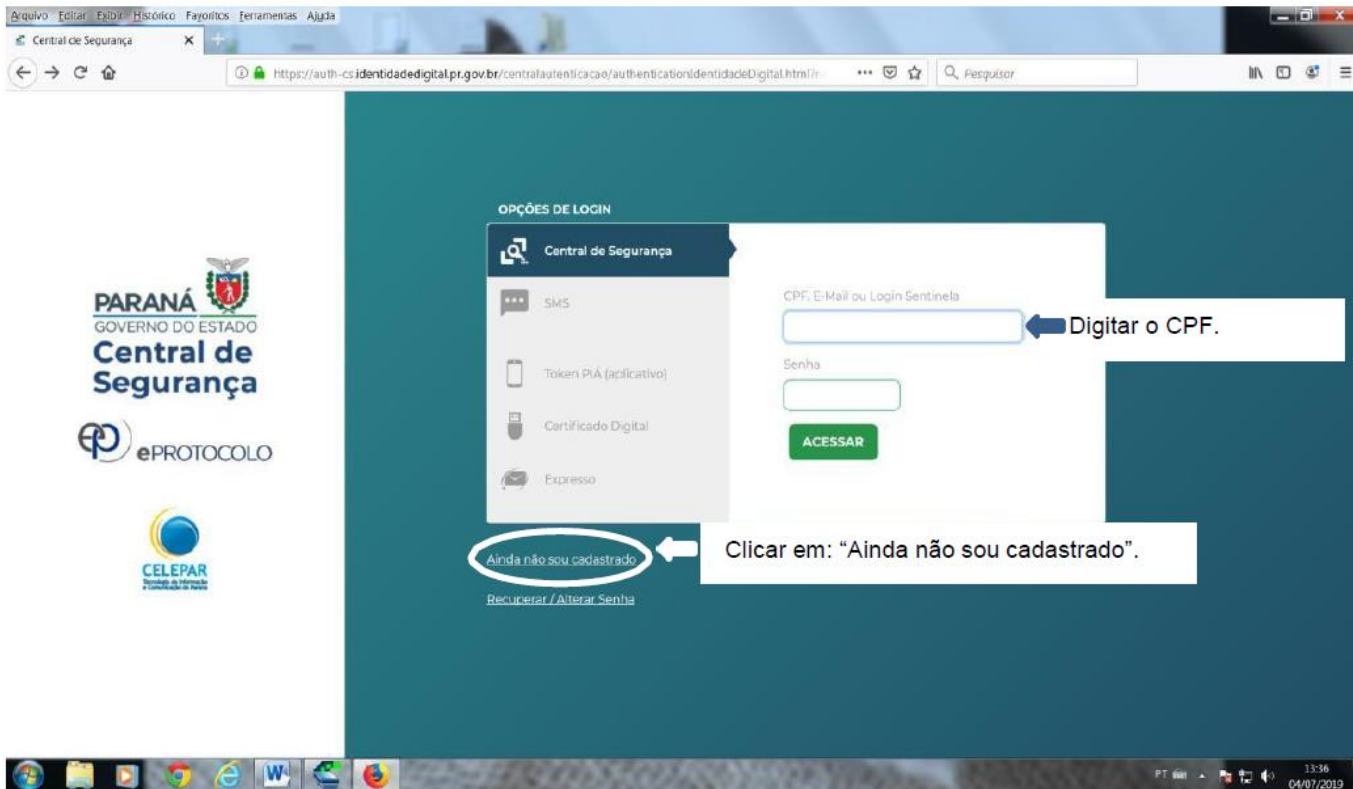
Arquivo Editar Exibir Histórico Favoritos Ferramentas Ajuda

Central de Segurança ×

https://auth-cs.identidadedigital.pr.gov.br/centralautenticacao/authenticationIdentidadeDigital.html/r ··· Pesquisar

PARANÁ
GOVERNO DO ESTADO
Central de Segurança

ePROTOCOLO

CELEPAR
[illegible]

OPÇÕES DE LOGIN

Central de Segurança

SMS

Token PIÁ (aplicativo)

Certificado Digital

Expresso

CPF, E-Mail ou Login Sentinela

Digitar o CPF.

Senha

ACESSAR

Ainda não sou cadastrado

Clicar em: “Ainda não sou cadastrado”.

Recuperar / Alterar Senha

PT 13:36 04/07/2019